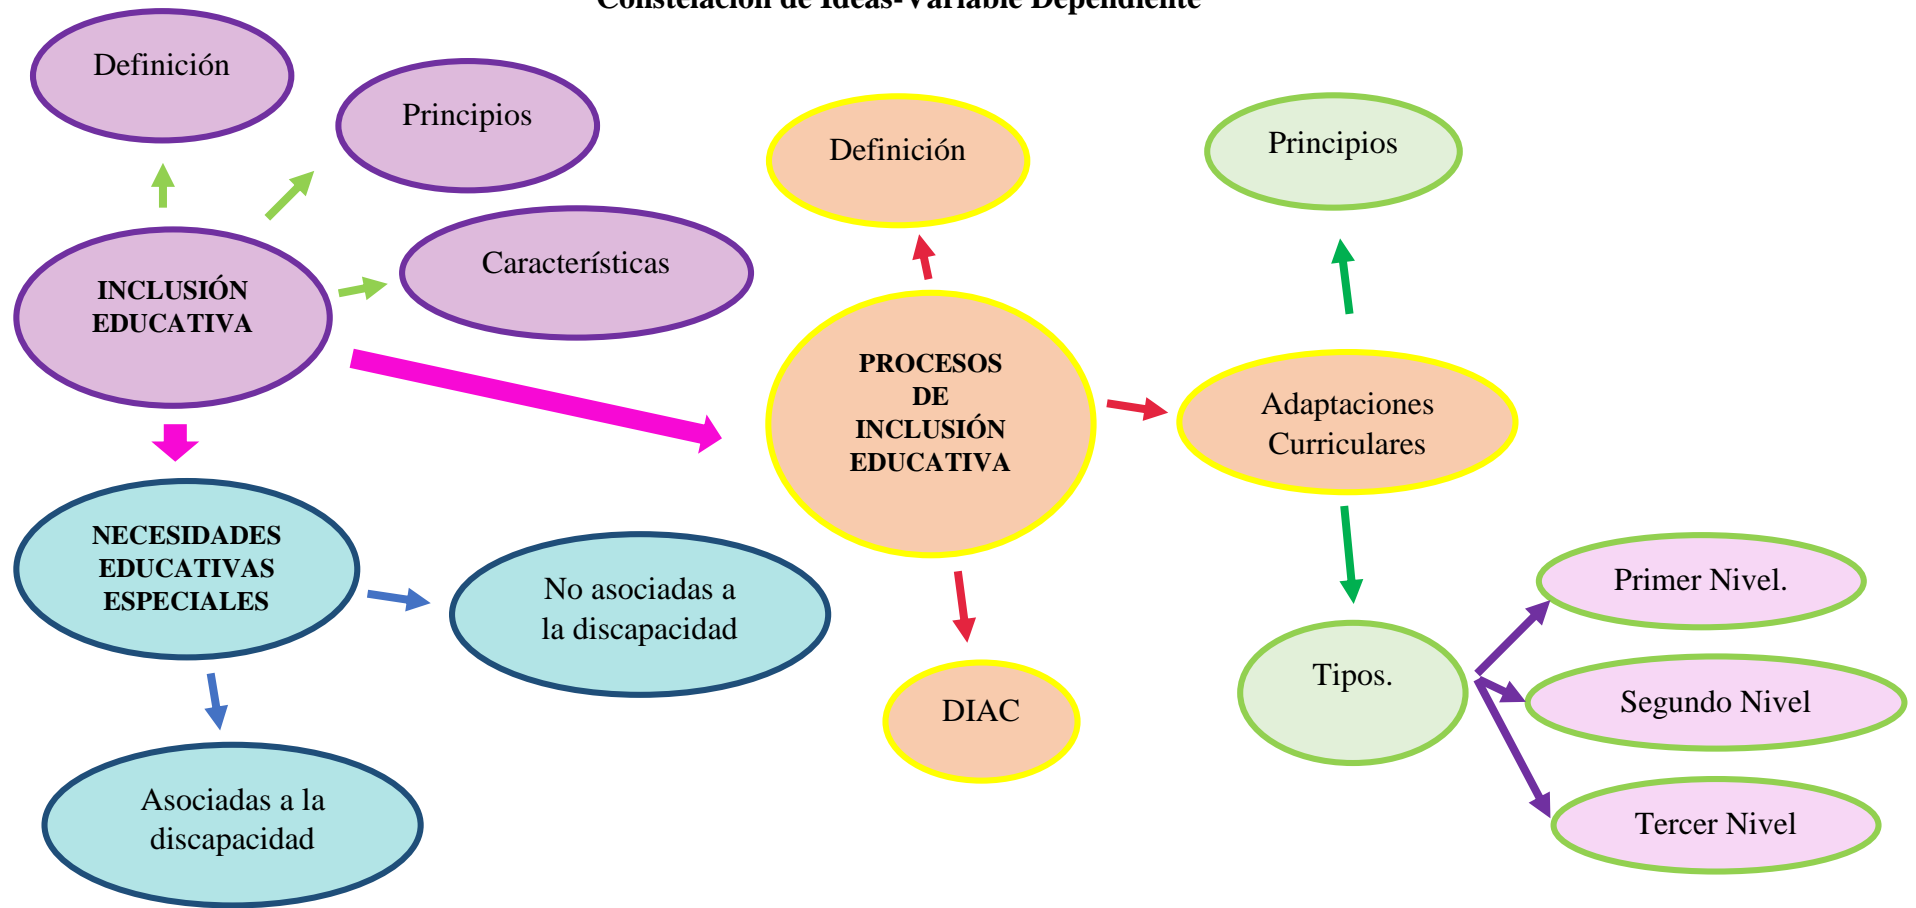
Constelación de Ideas-Variable Dependiente

Definición

Principios

Características

INCLUSIÓN EDUCATIVA

NECESIDADES EDUCATIVAS ESPECIALES

No asociadas a la discapacidad

Asociadas a la discapacidad

Definición

PROCESOS DE INCLUSIÓN EDUCATIVA

DIAC

Principios

Adaptaciones Curriculares

Tipos.

Primer Nivel.

Segundo Nivel

Tercer Nivel